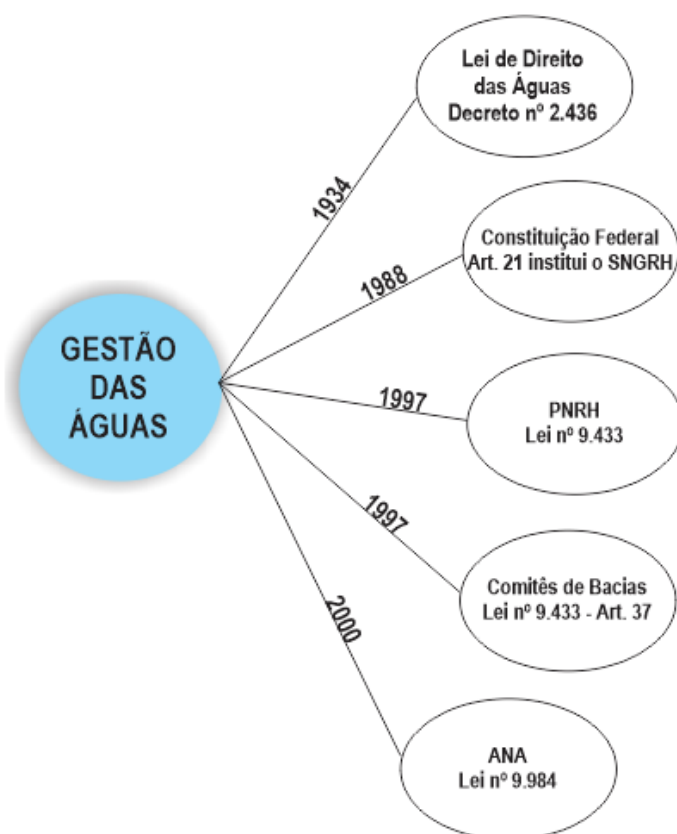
GESTÃO DAS ÁGUAS

1934

Lei de Direito das Águas Decreto nº 2.436

1988

Constituição Federal Art. 21 institui o SNGRH

1997

PNRH Lei nº 9.433

1997

Comitês de Bacias Lei nº 9.433 - Art. 37

2000

ANA Lei nº 9.984